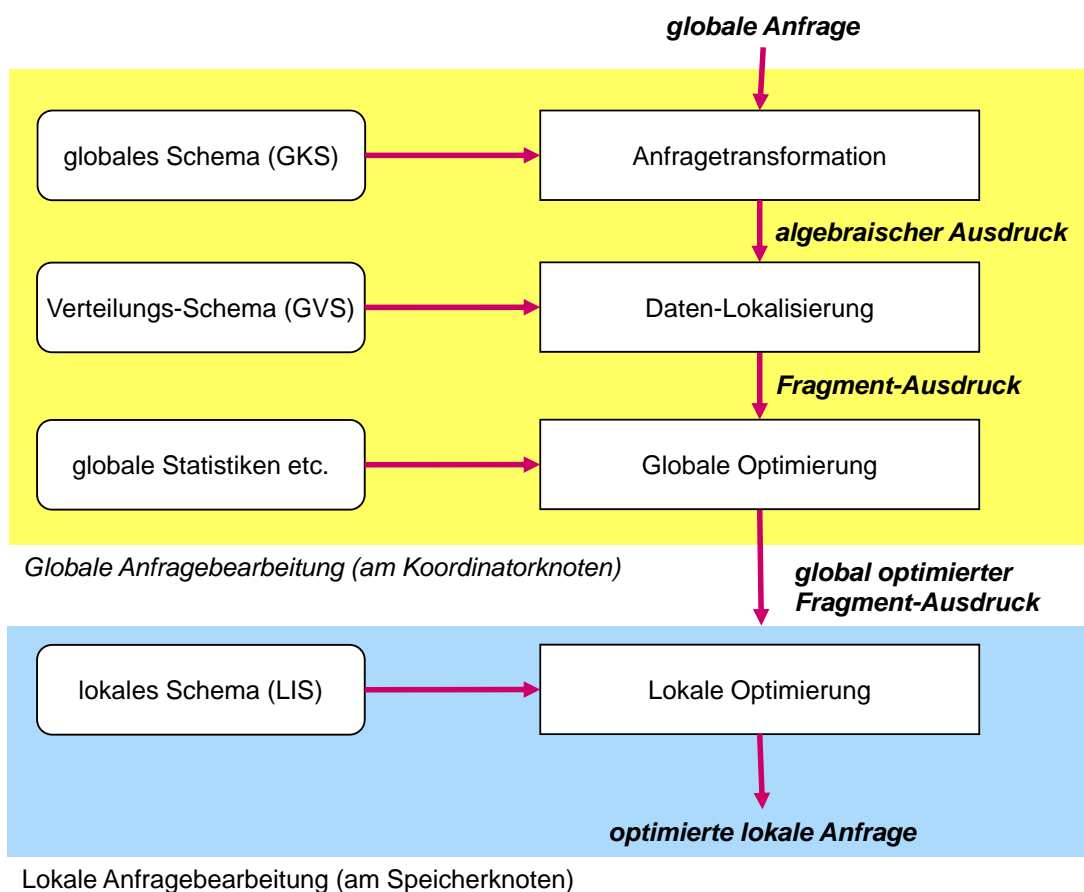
globale Anfrage

globales Schema (GKS)

Anfragetransformation

algebraischer Ausdruck

Verteilungs-Schema (GVS)

Daten-Lokalisierung

Fragment-Ausdruck

globale Statistiken etc.

Globale Optimierung

Globale Anfragebearbeitung (am Koordinatorknoten)

global optimierter Fragment-Ausdruck

lokales Schema (LIS)

Lokale Optimierung

optimierte lokale Anfrage

Lokale Anfragebearbeitung (am Speicherknoten)